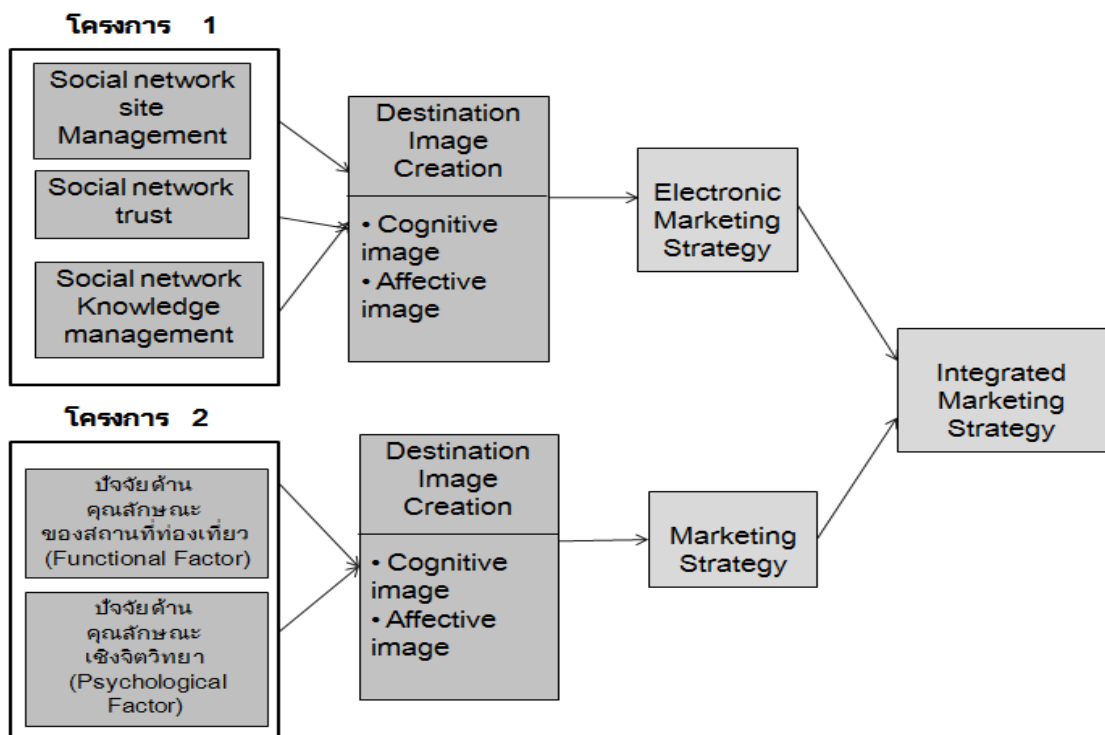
โครงการ 1

Social network site Management

Social network trust

Social network Knowledge management

Destination Image Creation

• Cognitive image
• Affective image

Electronic Marketing Strategy

Integrated Marketing Strategy

โครงการ 2

ปัจจัยด้านคุณลักษณะของสถานที่ท่องเที่ยว (Functional Factor)

ปัจจัยด้านคุณลักษณะเชิงจิตวิทยา (Psychological Factor)

Destination Image Creation

• Cognitive image
• Affective image

Marketing Strategy